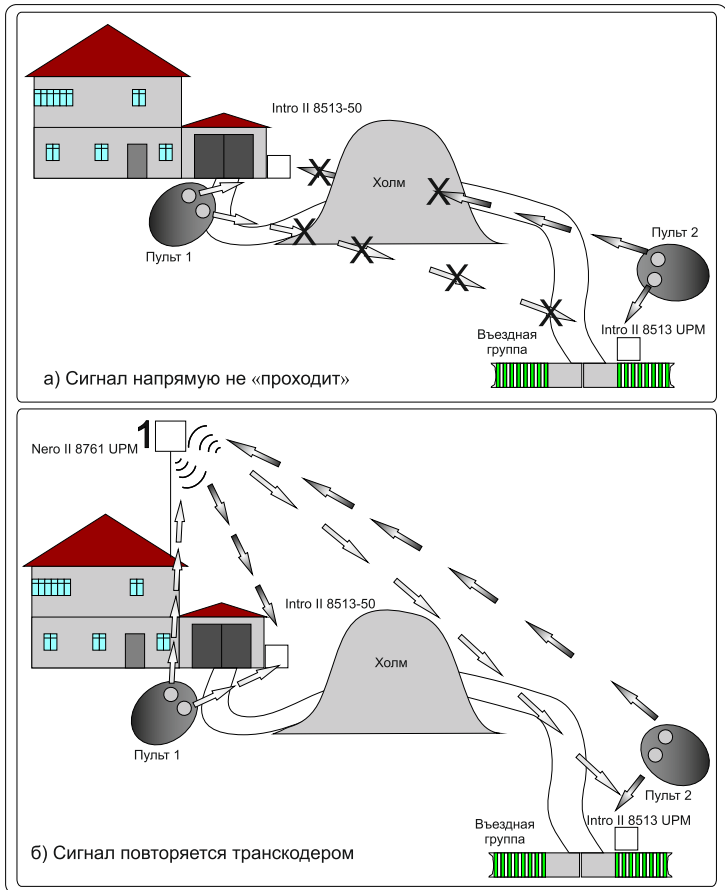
Intro II 8513-50

Холм

Пульт 1

Пульт 2

Въездная группа

Intro II 8513 UPM

а) Сигнал напрямую не «проходит»

1

Nero II 8761 UPM

Intro II 8513-50

Холм

Пульт 1

Пульт 2

Въездная группа

Intro II 8513 UPM

б) Сигнал повторяется транскодером